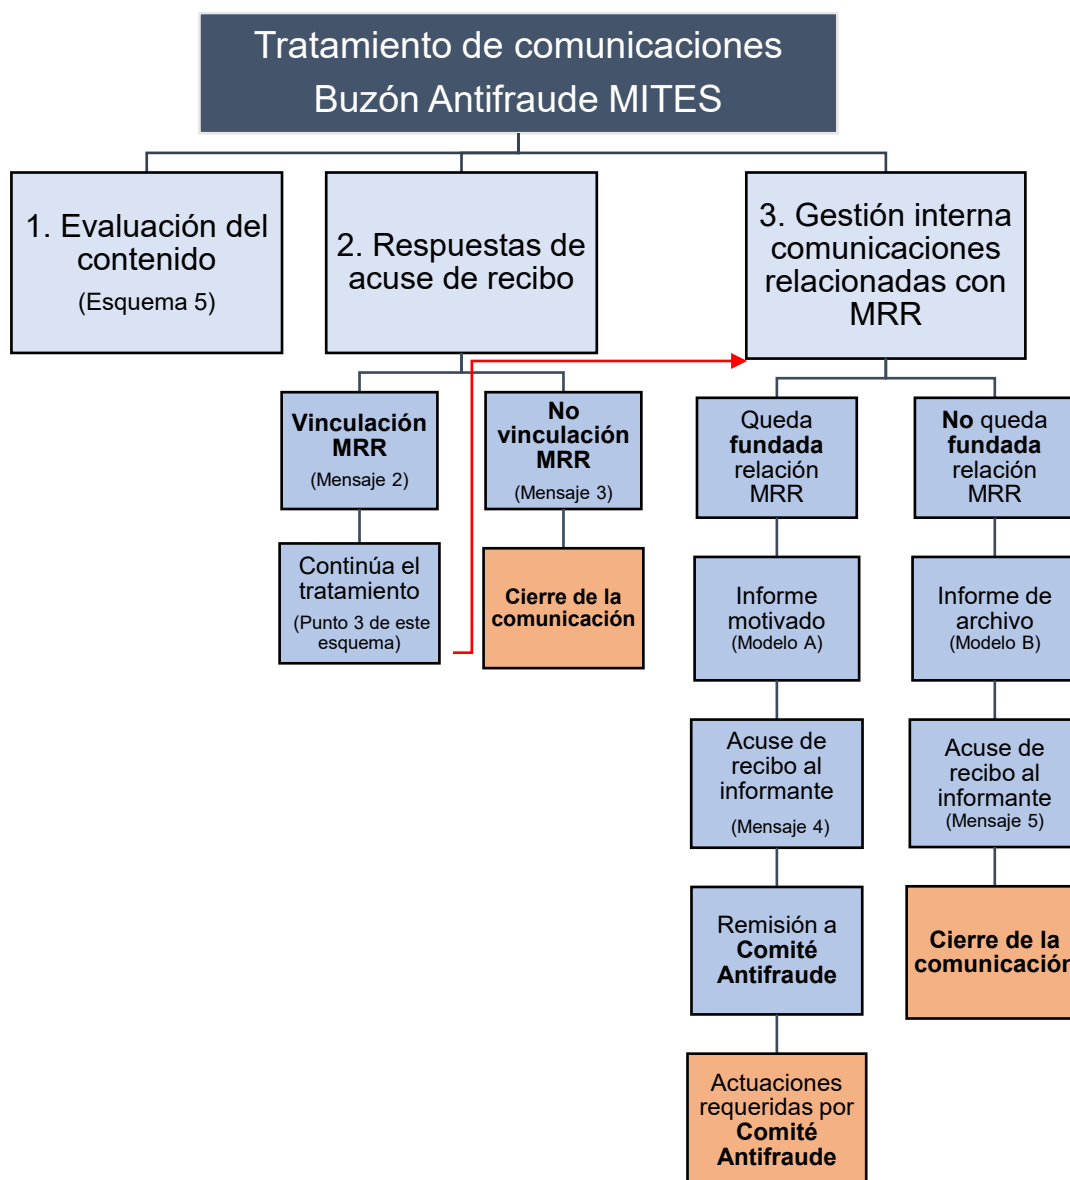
Tratamiento de comunicaciones Buzón Antifraude MITES

1. Evaluación del contenido
(Esquema 5)

2. Respuestas de acuse de recibo

3. Gestión interna comunicaciones relacionadas con MRR

Vinculación MRR
(Mensaje 2)

Continúa el tratamiento
(Punto 3 de este esquema)

No vinculación MRR
(Mensaje 3)

Cierre de la comunicación

Queda fundada relación MRR

Informe motivado
(Modelo A)

Acuse de recibo al informante
(Mensaje 4)

Remisión a Comité Antifraude

Actuaciones requeridas por Comité Antifraude

No queda fundada relación MRR

Informe de archivo
(Modelo B)

Acuse de recibo al informante
(Mensaje 5)

Cierre de la comunicación